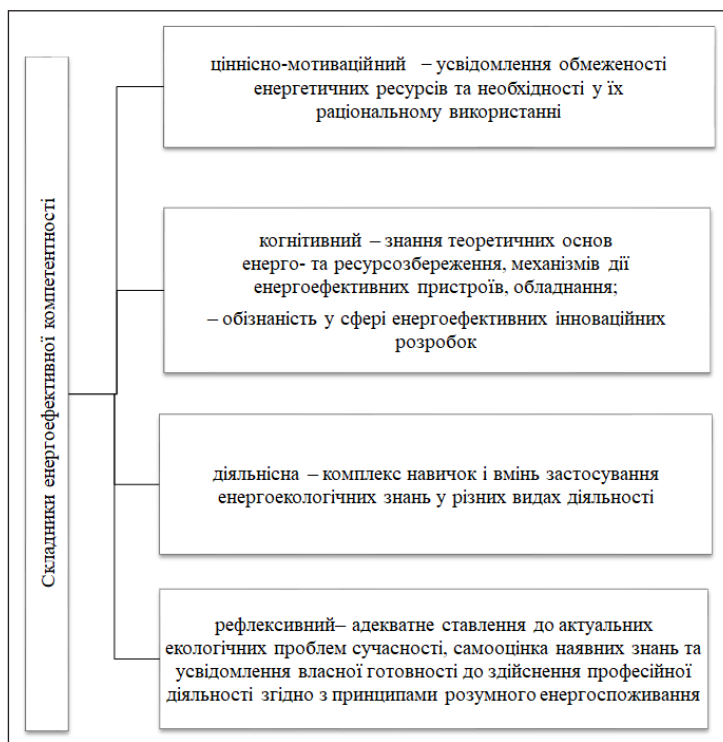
Складники енергоефективної компетентності

ціннісно-мотиваційний – усвідомлення обмеженості енергетичних ресурсів та необхідності у їх раціональному використанні

когнітивний – знання теоретичних основ енерго- та ресурсозбереження, механізмів дії енергоефективних пристроїв, обладнання;
– обізнаність у сфері енергоефективних інноваційних розробок

діяльнісна – комплекс навичок і вмінь застосування енергоекологічних знань у різних видах діяльності

рефлексивний– адекватне ставлення до актуальних екологічних проблем сучасності, самооцінка наявних знань та усвідомлення власної готовності до здійснення професійної діяльності згідно з принципами розумного енергоспоживання